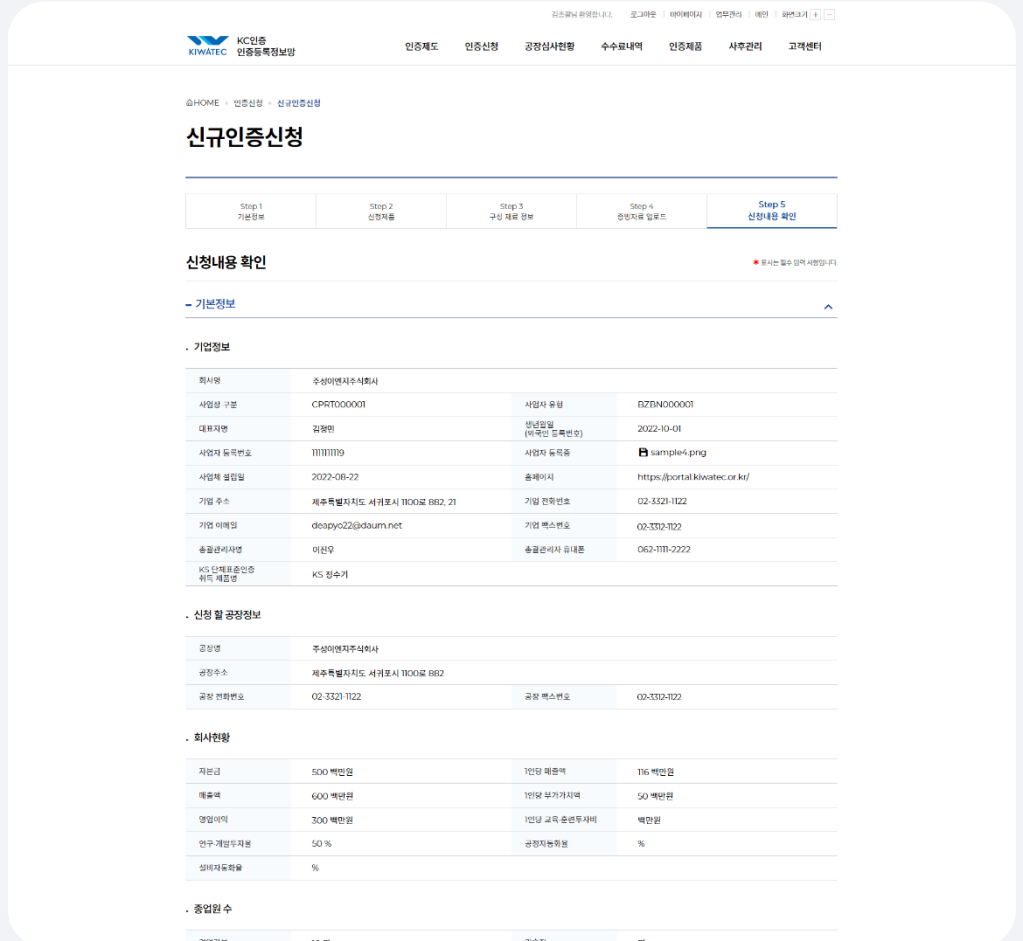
김소광님 환영합니다. 로그아웃 | 마이페이지 | 업무관리 | 예인 | 화면크기 + −

KIWATEC KC인증 인증등록정보망

인증제도 인증신청 공장심사현황 수수료내역 인증제품 사후관리 고객센터

HOME > 인증신청 > 신규인증신청

신규인증신청

| Step 1 기본정보 | Step 2 신청제품 | Step 3 구성 재료 정보 | Step 4 증빙자료 업로드 | Step 5 신청내용 확인 |
|---|---|---|---|---|

신청내용 확인

* 표시는 필수 입력 사항입니다.

– 기본정보

. 기업정보

| 회사명 | 주성이엔지주식회사 | | |
|---|---|---|---|
| 사업장 구분 | CPRT000001 | 사업자 유형 | BZBN000001 |
| 대표자명 | 김정민 | 생년월일 (외국인 등록번호) | 2022-10-01 |
| 사업자 등록번호 | 1111111119 | 사업자 등록증 | sample4.png |
| 사업체 설립일 | 2022-08-22 | 홈페이지 | https://portal.kiwatec.or.kr/ |
| 기업 주소 | 제주특별자치도 서귀포시 1100로 882, 21 | 기업 전화번호 | 02-3321-1122 |
| 기업 이메일 | deapyo22@daum.net | 기업 팩스번호 | 02-3312-1122 |
| 총괄관리자명 | 이진우 | 총괄관리자 휴대폰 | 062-1111-2222 |
| KS 단체표준인증 취득 제품명 | KS 정수기 | | |

. 신청 할 공장정보

| 공장명 | 주성이엔지주식회사 | | |
|---|---|---|---|
| 공장주소 | 제주특별자치도 서귀포시 1100로 882 | | |
| 공장 전화번호 | 02-3321-1122 | 공장 팩스번호 | 02-3312-1122 |

. 회사현황

| 자본금 | 500 백만원 | 1인당 매출액 | 116 백만원 |
|---|---|---|---|
| 매출액 | 600 백만원 | 1인당 부가가치액 | 50 백만원 |
| 영업이익 | 300 백만원 | 1인당 교육 훈련투자비 | 백만원 |
| 연구 개발투자비율 | 50 % | 공정자동화율 | % |
| 설비자동화율 | % | | |

. 종업원 수

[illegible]